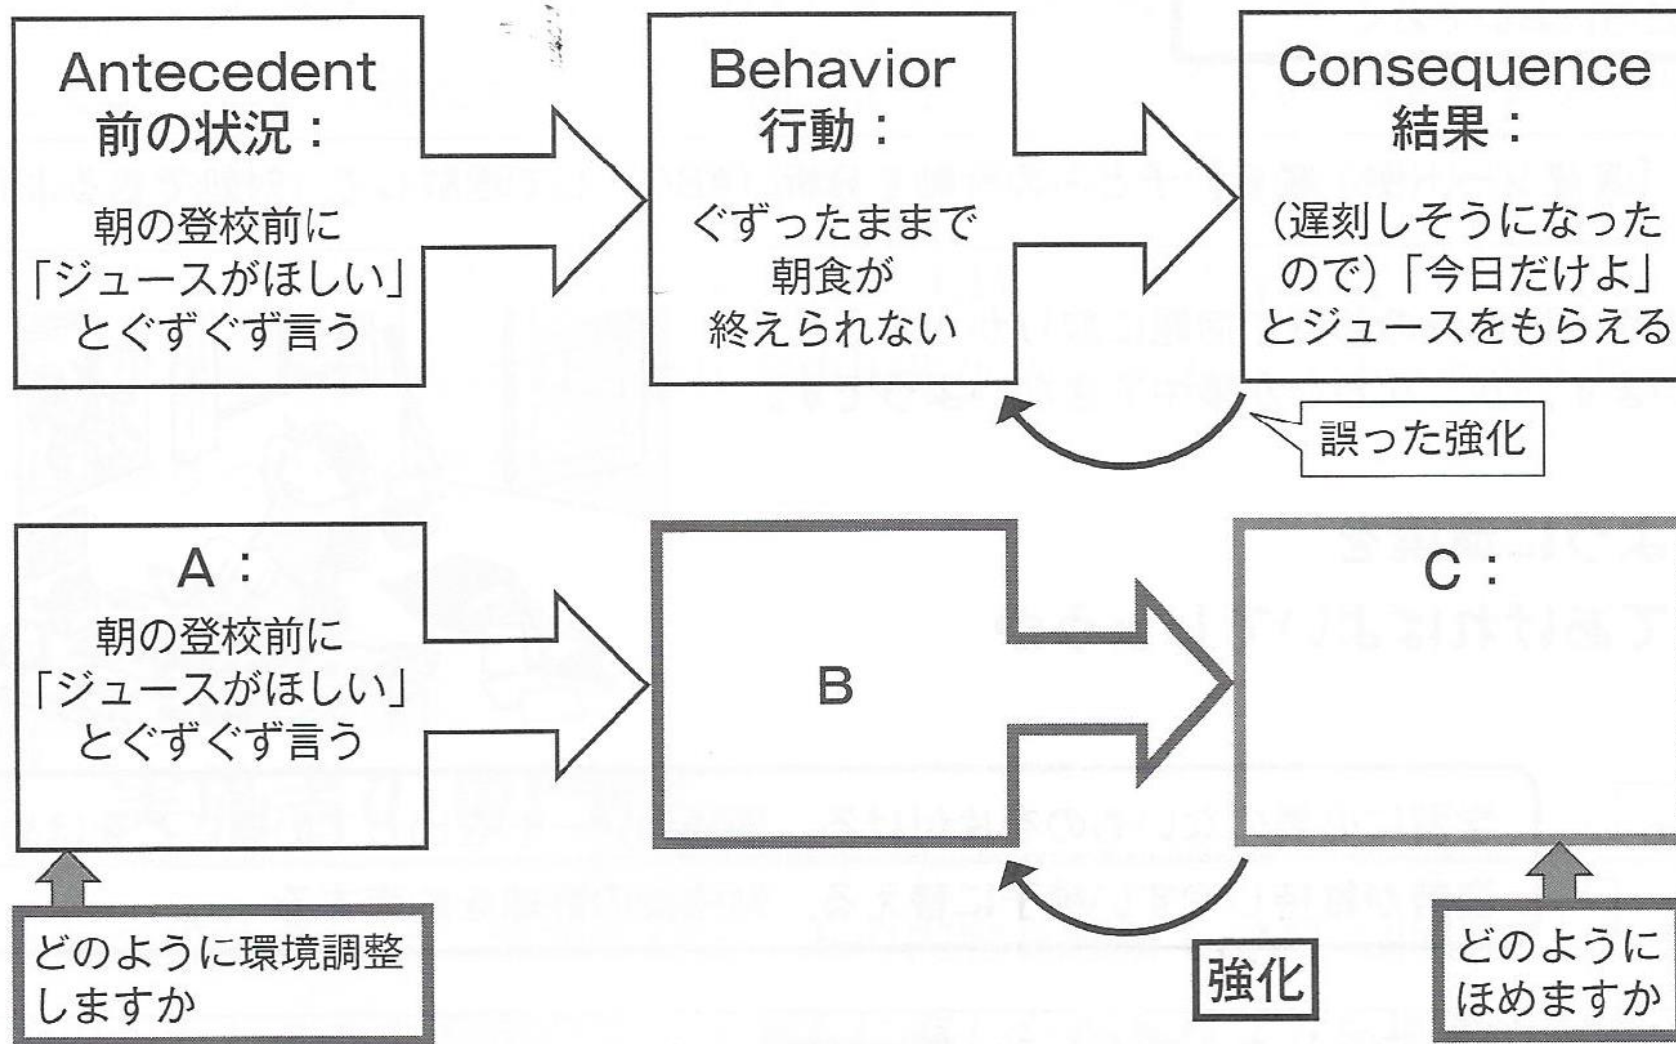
Antecedent
前の状況：
朝の登校前に
「ジュースがほしい」
とぐずぐず言う

Behavior
行動：
ぐずったままで
朝食が
終えられない

Consequence
結果：
（遅刻しそうになった
ので）「今日だけよ」
とジュースをもらえる

誤った強化

A：
朝の登校前に
「ジュースがほしい」
とぐずぐず言う

B

C：

どのように環境調整
しますか

強化

どのように
ほめますか